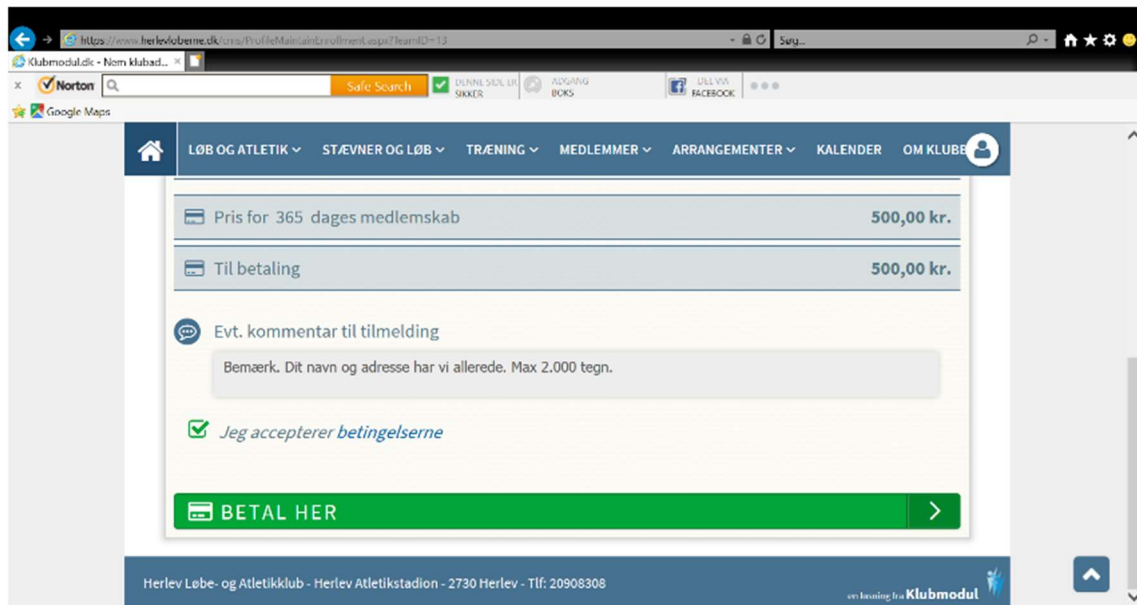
https://www.herlevloberne.dk/cms/ProfileMaintainEnrollment.aspx?teamID=13
Søg...
Klubmodul.dk - Nem klubad...
Norton
Safe Search
DENNE SIDE ER SIKKER
ADGANG BOKS
DEL VIA FACEBOOK
Google Maps

LØB OG ATLETIK
STÆVNER OG LØB
TRÆNING
MEDLEMMER
ARRANGEMENTER
KALENDER
OM KLUBB

Pris for 365 dages medlemskab 500,00 kr.

Til betaling 500,00 kr.

Evt. kommentar til tilmelding

Bemærk. Dit navn og adresse har vi allerede. Max 2.000 tegn.

Jeg accepterer betingelserne

BETAL HER

Herlev Løbe- og Atletikklub - Herlev Atletikstadion - 2730 Herlev - Tlf: 20908308

en løsning fra Klubmodul